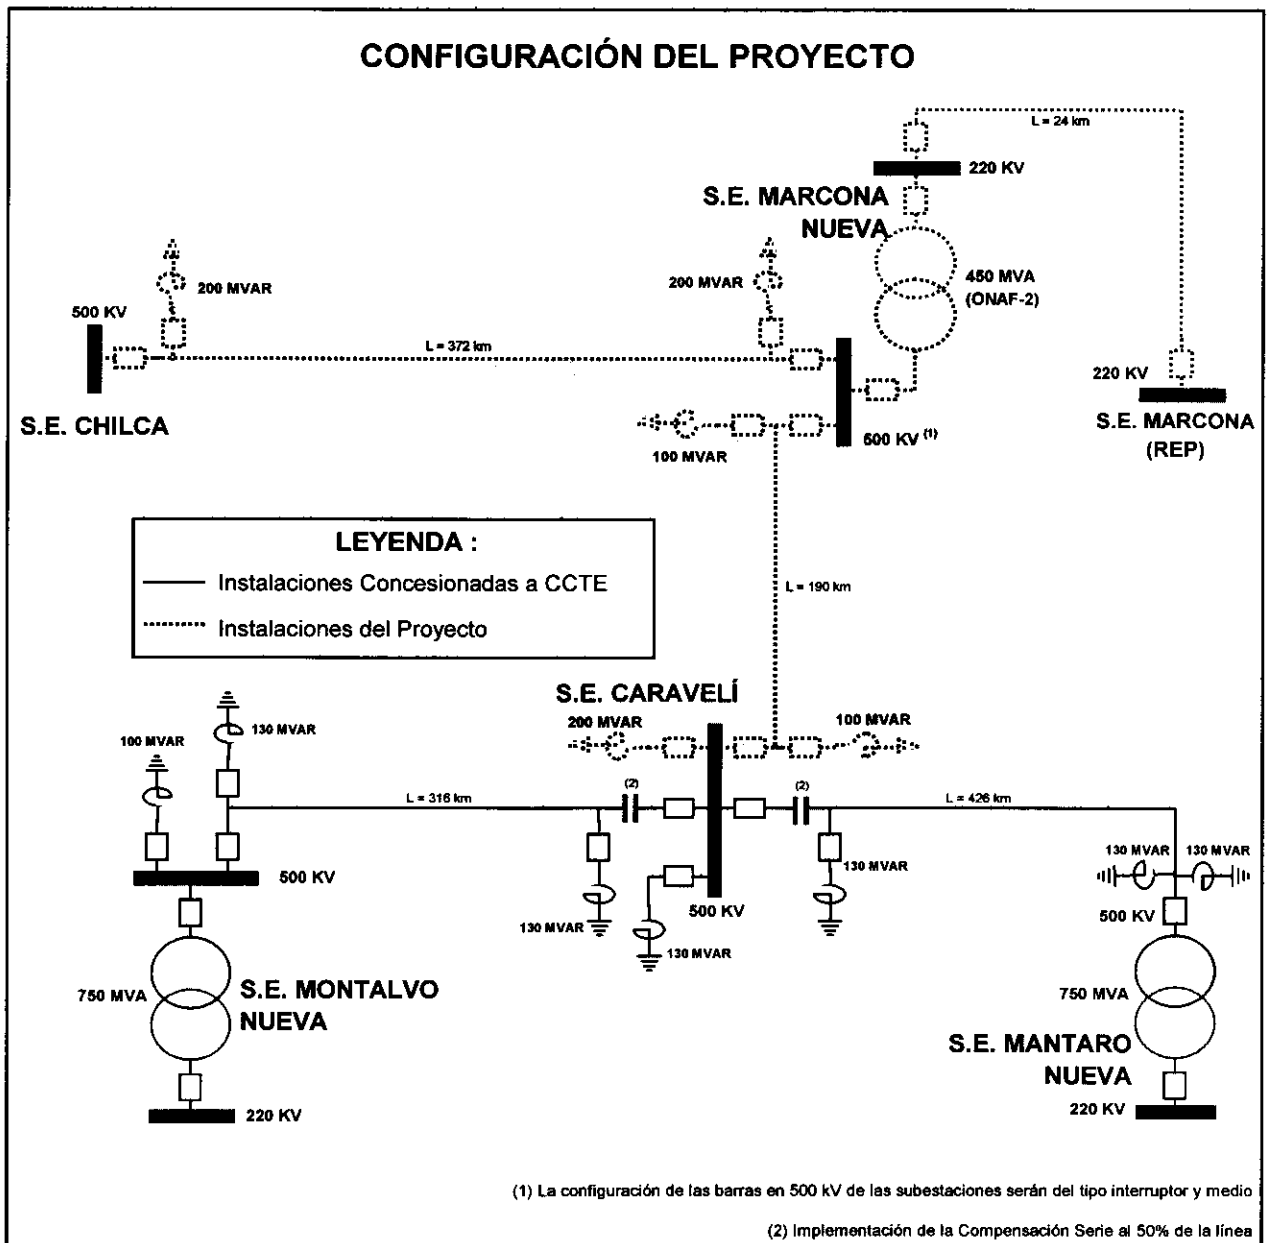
CONFIGURACIÓN DEL PROYECTO

L = 24 km

220 KV

S.E. MARCONA NUEVA

450 MVA (ONAF-2)

200 MVAR

200 MVAR

500 KV

L = 372 km

220 KV

S.E. CHILCA

S.E. MARCONA (REP)

100 MVAR

500 KV $^{(1)}$

LEYENDA :
Instalaciones Concesionadas a CCTE
Instalaciones del Proyecto

L = 190 km

S.E. CARAVELÍ

200 MVAR

100 MVAR

100 MVAR

130 MVAR

L = 316 km

(2)

(2)

L = 426 km

500 KV

130 MVAR

130 MVAR

130 MVAR

500 KV

130 MVAR

130 MVAR

500 KV

130 MVAR

750 MVA

S.E. MONTALVO NUEVA

750 MVA

S.E. MANTARO NUEVA

220 KV

220 KV

(1) La configuración de las barras en 500 kV de las subestaciones serán del tipo interruptor y medio

(2) Implementación de la Compensación Serie al 50% de la línea